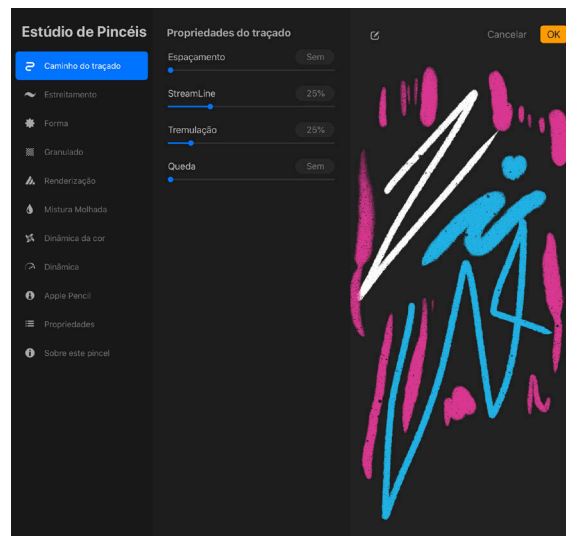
Estúdio de Pincéis

Caminho do traçado
Estreitamento
Forma
Granulado
Renderização
Mistura Molhada
Dinâmica da cor
Dinâmica
Apple Pencil
Propriedades
Sobre este pincel

Propriedades do traçado

Espaçamento Sem
StreamLine 25%
Tremulação 25%
Queda Sem

Cancelar OK